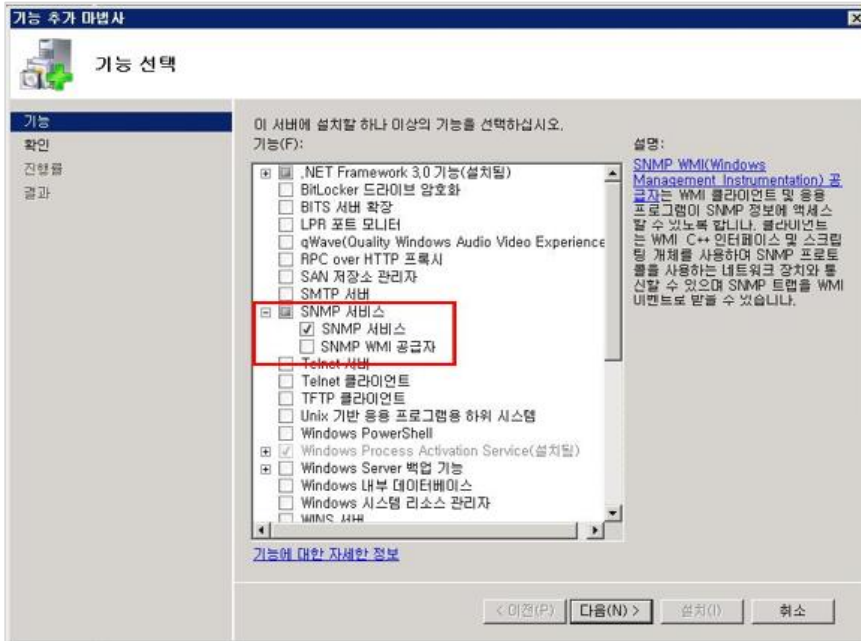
기능 추가 마법사

기능 선택

기능
확인
진행률
결과

이 서버에 설치할 하나 이상의 기능을 선택하십시오.
기능(F):

.NET Framework 3.0 기능(설치됨)
BitLocker 드라이브 암호화
BITS 서버 확장
LPR 포트 모니터
qWave(Quality Windows Audio Video Experience
RPC over HTTP 프록시
SAN 저장소 관리자
SMTP 서버
SNMP 서비스
SNMP 서비스
SNMP WMI 공급자
Telnet 서버
Telnet 클라이언트
TFTP 클라이언트
Unix 기반 응용 프로그램용 하위 시스템
Windows PowerShell
Windows Process Activation Service(설치됨)
Windows Server 백업 기능
Windows 내부 데이터베이스
Windows 시스템 리소스 관리자
WINS 서버

설명:
SNMP WMI(Windows Management Instrumentation) 공급자는 WMI 클라이언트 및 응용 프로그램이 SNMP 정보에 액세스할 수 있도록 합니다. 클라이언트는 WMI C++ 인터페이스 및 스크립팅 개체를 사용하여 SNMP 프로토콜을 사용하는 네트워크 장치와 통신할 수 있으며 SNMP 트랩을 WMI 이벤트로 받을 수 있습니다.

기능에 대한 자세한 정보

< 이전(P)　다음(N) >　설치(I)　취소